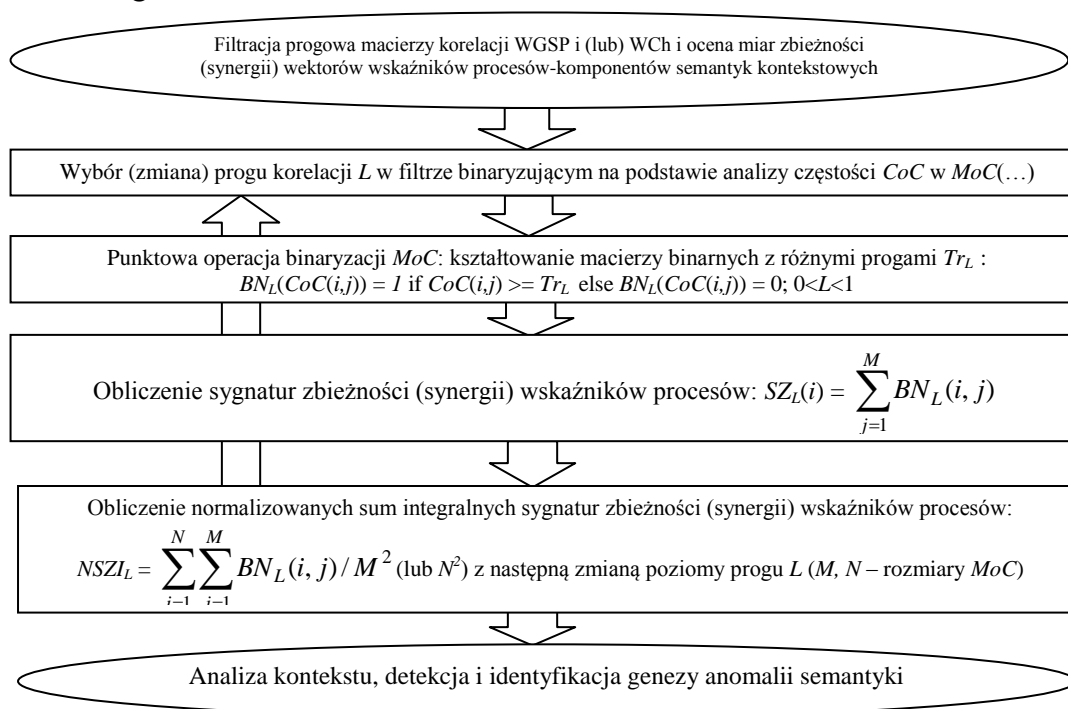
Filtracja progowa macierzy korelacji WGSP i (lub) WCh i ocena miar zbieżności (synergii) wektorów wskaźników procesów-komponentów semantyk kontekstowych

Wybór (zmiana) progu korelacji *L* w filtrze binaryzującym na podstawie analizy częstości *CoC* w *MoC*(…)

Punktowa operacja binaryzacji *MoC*: kształtowanie macierzy binarnych z różnymi progami $Tr_L$ : $BN_L(CoC(i,j)) = 1$ if $CoC(i,j) >= Tr_L$ else $BN_L(CoC(i,j)) = 0$; $0<L<1$

Obliczenie sygnatur zbieżności (synergii) wskaźników procesów: $SZ_L(i) = \sum_{j=1}^{M} BN_L(i, j)$

Obliczenie normalizowanych sum integralnych sygnatur zbieżności (synergii) wskaźników procesów: $NSZI_L = \sum_{i-1}^{N}\sum_{i-1}^{M} BN_L(i, j) / M^2$ (lub $N^2$) z następną zmianą poziomy progu *L* (*M, N* – rozmiary *MoC*)

Analiza kontekstu, detekcja i identyfikacja genezy anomalii semantyki